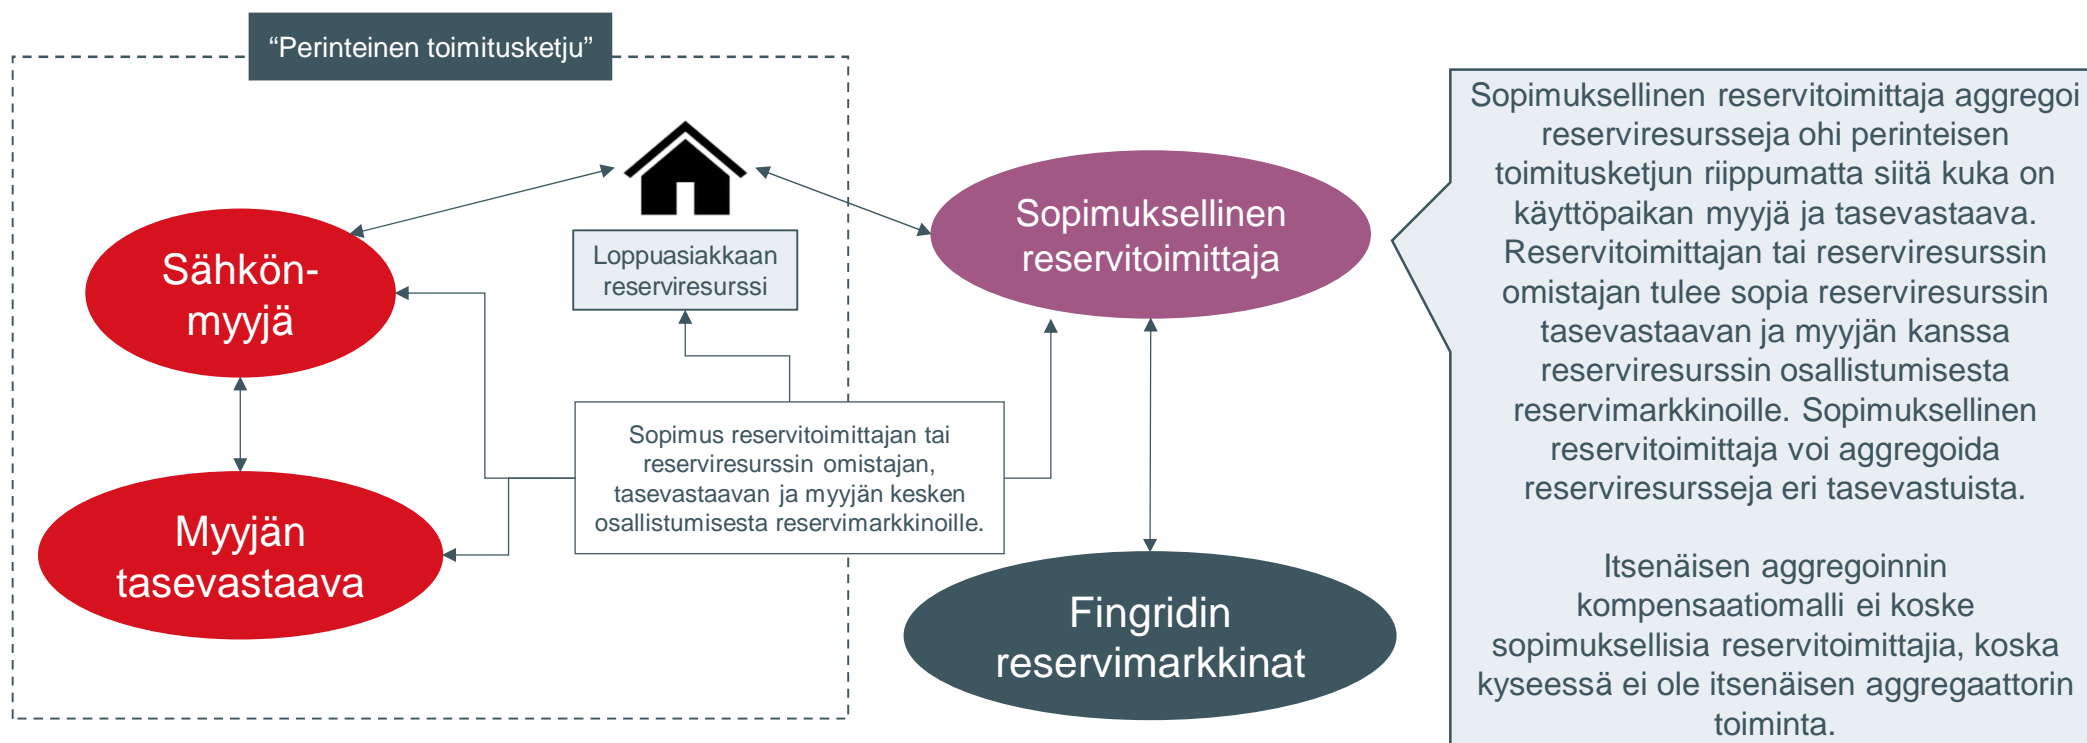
“Perinteinen toimitusketju”

Sähkön-myyjä

Loppuasiakkaan reserviresurssi

Sopimuksellinen reservitoimittaja

Myyjän tasevastaava

Sopimus reservitoimittajan tai reserviresurssin omistajan, tasevastaavan ja myyjän kesken osallistumisesta reservimarkkinoille.

Fingridin reservimarkkinat

Sopimuksellinen reservitoimittaja aggregoi reserviresursseja ohi perinteisen toimitusketjun riippumatta siitä kuka on käyttöpaikan myyjä ja tasevastaava. Reservitoimittajan tai reserviresurssin omistajan tulee sopia reserviresurssin tasevastaavan ja myyjän kanssa reserviresurssin osallistumisesta reservimarkkinoille. Sopimuksellinen reservitoimittaja voi aggregoida reserviresursseja eri tasevastuista.

Itsenäisen aggregoinnin kompensaatiomalli ei koske sopimuksellisia reservitoimittajia, koska kyseessä ei ole itsenäisen aggregaattorin toiminta.